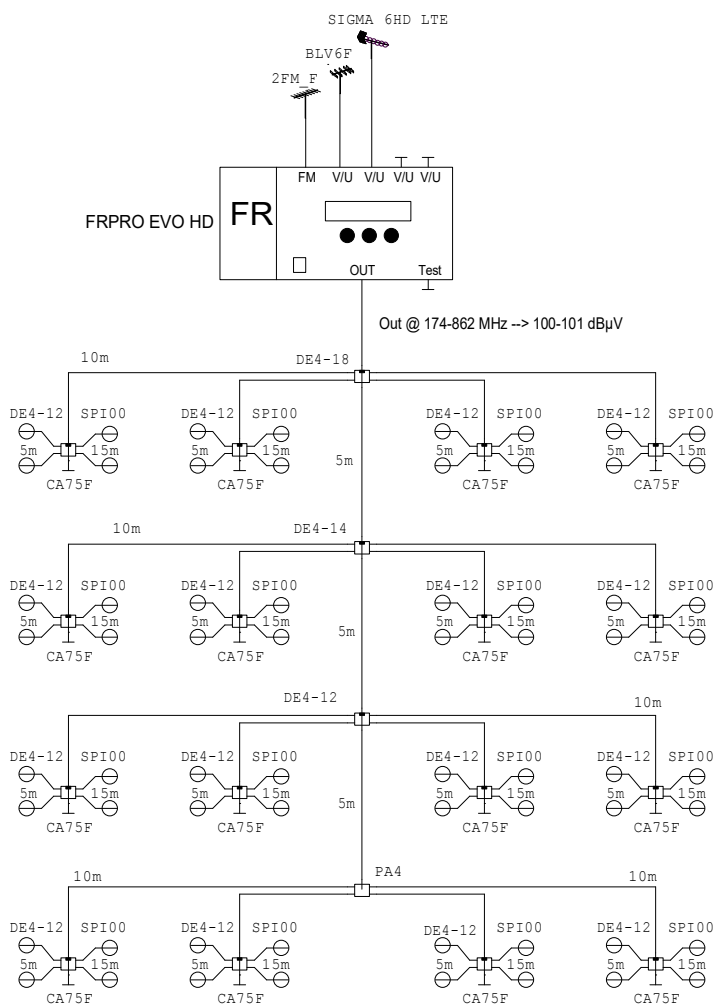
SIGMA 6HD LTE

BLV6F

2FM_F

FM V/U V/U V/U V/U

FRPRO EVO HD

FR

OUT

Test

Out @ 174-862 MHz --> 100-101 dBµV

10m

DE4-18

DE4-12 SPI00
5m 15m
CA75F

DE4-12 SPI00
5m 15m
CA75F

5m

DE4-12 SPI00
5m 15m
CA75F

DE4-12 SPI00
5m 15m
CA75F

10m

DE4-14

DE4-12 SPI00
5m 15m
CA75F

DE4-12 SPI00
5m 15m
CA75F

5m

DE4-12 SPI00
5m 15m
CA75F

DE4-12 SPI00
5m 15m
CA75F

DE4-12

10m

DE4-12 SPI00
5m 15m
CA75F

DE4-12 SPI00
5m 15m
CA75F

5m

DE4-12 SPI00
5m 15m
CA75F

DE4-12 SPI00
5m 15m
CA75F

10m

PA4

10m

DE4-12 SPI00
5m 15m
CA75F

DE4-12 SPI00
5m 15m
CA75F

DE4-12 SPI00
5m 15m
CA75F

DE4-12 SPI00
5m 15m
CA75F